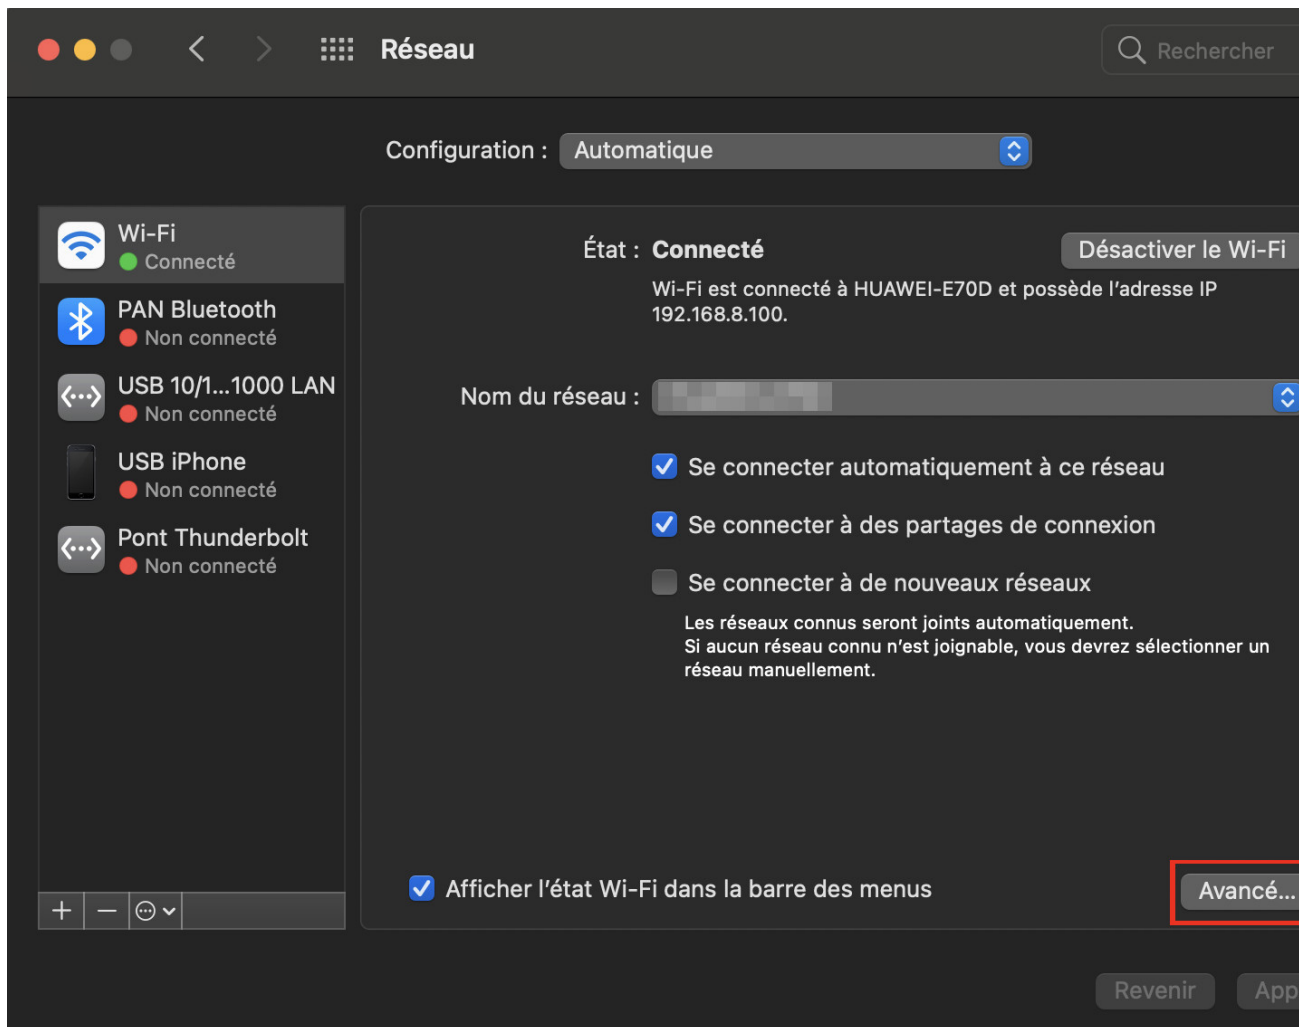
Réseau

Rechercher

Configuration : Automatique

Wi-Fi
Connecté

PAN Bluetooth
Non connecté

USB 10/1...1000 LAN
Non connecté

USB iPhone
Non connecté

Pont Thunderbolt
Non connecté

+ —

État : Connecté

Désactiver le Wi-Fi

Wi-Fi est connecté à HUAWEI-E70D et possède l'adresse IP 192.168.8.100.

Nom du réseau : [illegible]

Se connecter automatiquement à ce réseau

Se connecter à des partages de connexion

Se connecter à de nouveaux réseaux

Les réseaux connus seront joints automatiquement.
Si aucun réseau connu n'est joignable, vous devrez sélectionner un réseau manuellement.

Afficher l'état Wi-Fi dans la barre des menus

Avancé...

Revenir

App